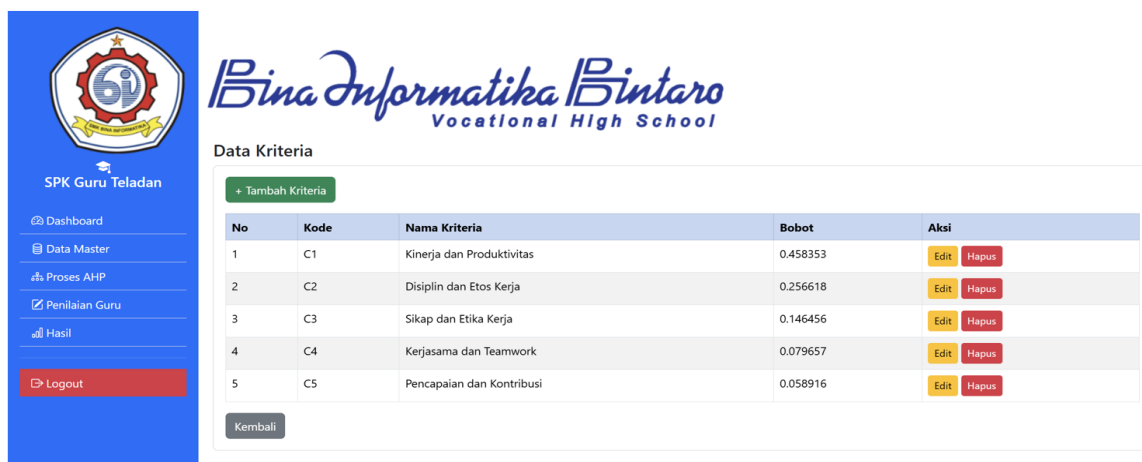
SMK BINA INFORMATIKA

SPK Guru Teladan

Dashboard
Data Master
Proses AHP
Penilaian Guru
Hasil

Logout

Bina Informatika Bintaro
Vocational High School

Data Kriteria

+ Tambah Kriteria

| No | Kode | Nama Kriteria | Bobot | Aksi |
|---|---|---|---|---|
| 1 | C1 | Kinerja dan Produktivitas | 0.458353 | Edit Hapus |
| 2 | C2 | Disiplin dan Etos Kerja | 0.256618 | Edit Hapus |
| 3 | C3 | Sikap dan Etika Kerja | 0.146456 | Edit Hapus |
| 4 | C4 | Kerjasama dan Teamwork | 0.079657 | Edit Hapus |
| 5 | C5 | Pencapaian dan Kontribusi | 0.058916 | Edit Hapus |

Kembali